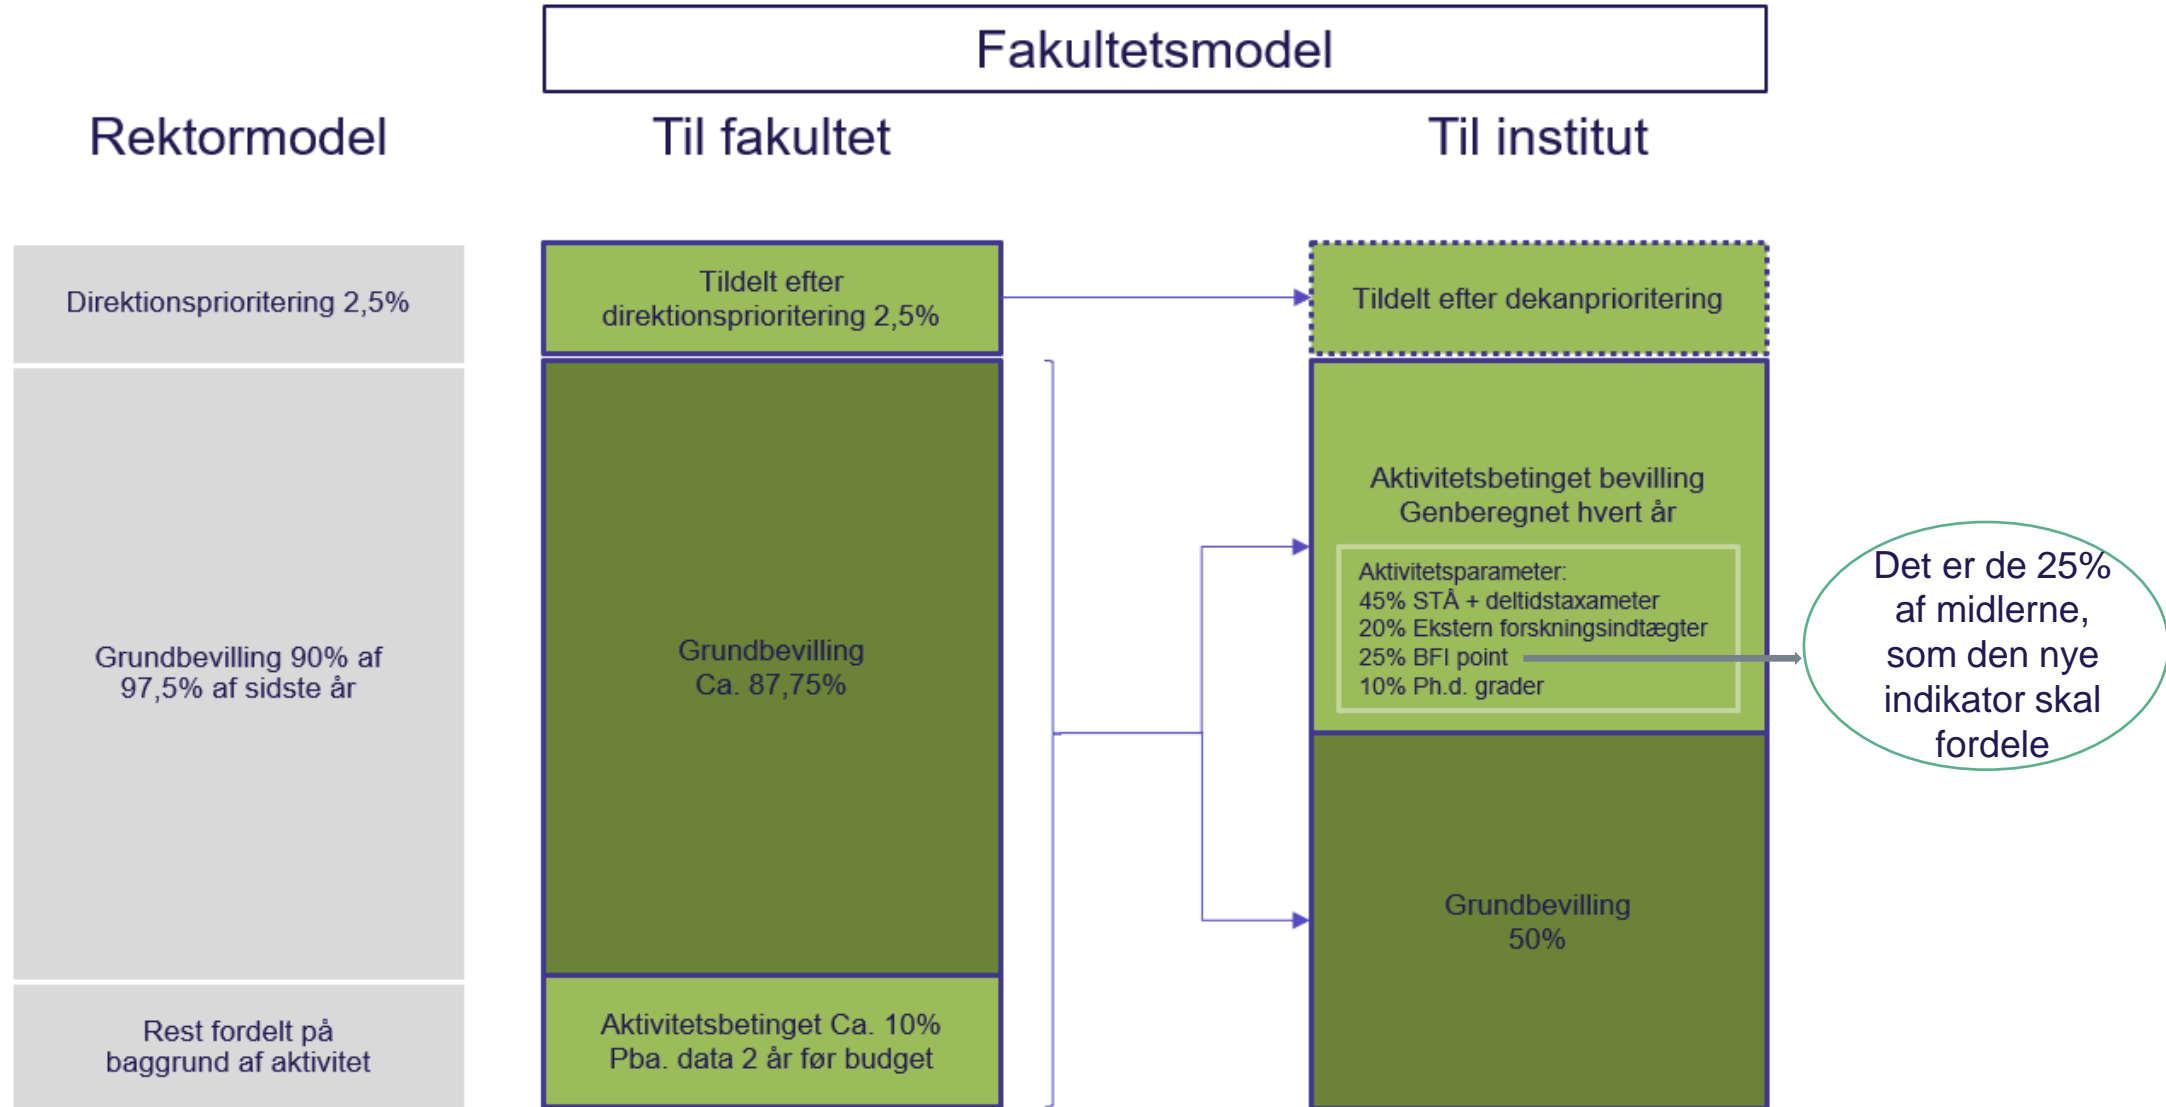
Fakultetsmodel

Rektormodel

Til fakultet

Til institut

Direktionsprioritering 2,5%

Grundbevilling 90% af 97,5% af sidste år

Rest fordelt på baggrund af aktivitet

Tildelt efter direktionsprioritering 2,5%

Grundbevilling Ca. 87,75%

Aktivitetsbetinget Ca. 10% Pba. data 2 år før budget

Tildelt efter dekanprioritering

Aktivitetsbetinget bevilling Genberegnet hvert år

Aktivitetsparameter:
45% STÅ + deltidstaxameter
20% Ekstern forskningsindtægter
25% BFI point
10% Ph.d. grader

Grundbevilling 50%

Det er de 25% af midlerne, som den nye indikator skal fordele